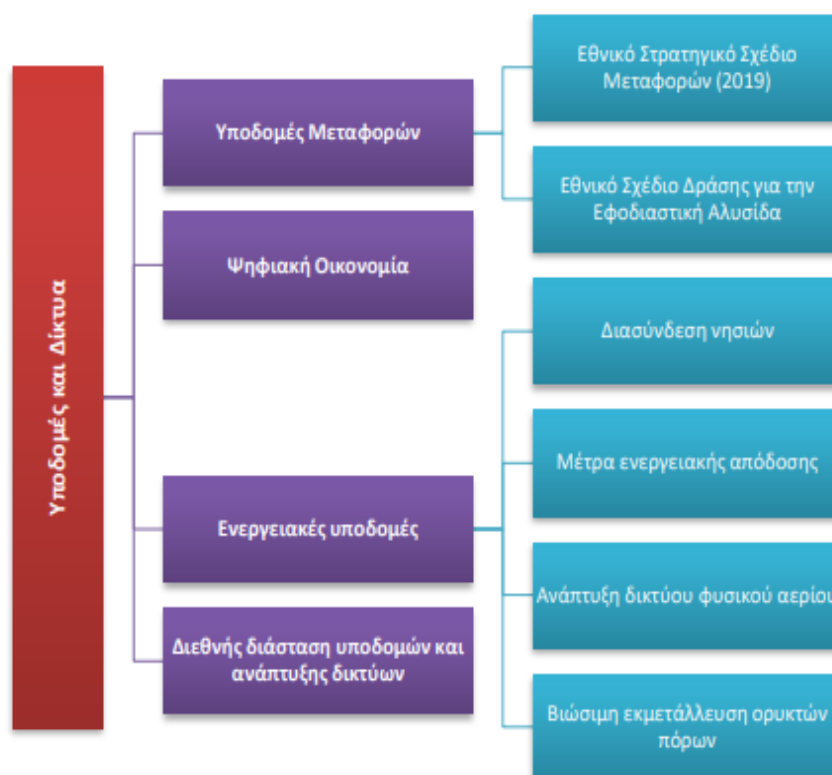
Υποδομές και Δίκτυα

Υποδομές Μεταφορών

Ψηφιακή Οικονομία

Ενεργειακές υποδομές

Διεθνής διάσταση υποδομών και ανάπτυξης δικτύων

Εθνικό Στρατηγικό Σχέδιο Μεταφορών (2019)

Εθνικό Σχέδιο Δράσης για την Εφοδιαστική Αλυσίδα

Διασύνδεση νησιών

Μέτρα ενεργειακής απόδοσης

Ανάπτυξη δικτύου φυσικού αερίου

Βιώσιμη εκμετάλλευση ορυκτών πόρων